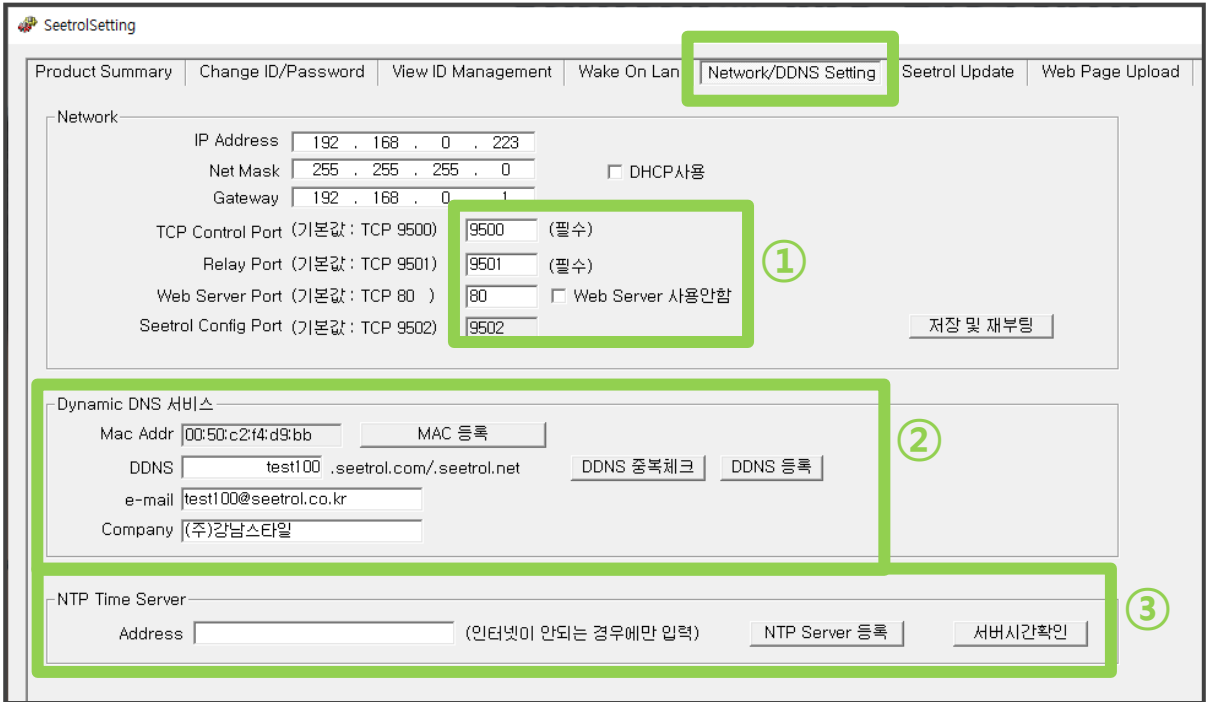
SeetrolSetting

Product Summary | Change ID/Password | View ID Management | Wake On Lan | Network/DDNS Setting | Seetrol Update | Web Page Upload

Network

IP Address 192 . 168 . 0 . 223

Net Mask 255 . 255 . 255 . 0

☐ DHCP사용

Gateway 192 . 168 . 0 . 1

TCP Control Port (기본값 : TCP 9500) 9500 (필수)

Relay Port (기본값 : TCP 9501) 9501 (필수)

Web Server Port (기본값 : TCP 80 ) 80 ☐ Web Server 사용안함

Seetrol Config Port (기본값 : TCP 9502) 9502

저장 및 재부팅

①

Dynamic DNS 서비스

Mac Addr 00:50:c2:f4:d9:bb MAC 등록

DDNS test100 .seetrol.com/.seetrol.net DDNS 중복체크 DDNS 등록

e-mail test100@seetrol.co.kr

Company (주)강남스타일

②

NTP Time Server

Address (인터넷이 안되는 경우에만 입력) NTP Server 등록 서버시간확인

③